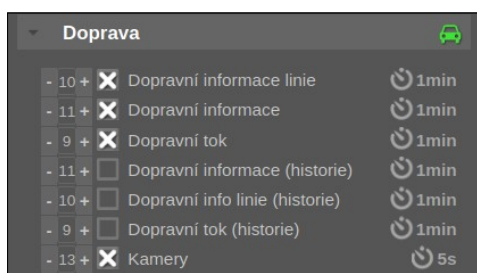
Doprava

- 10 + Dopravní informace linie 1min
- 11 + Dopravní informace 1min
- 9 + Dopravní tok 1min
- 11 + Dopravní informace (historie) 1min
- 10 + Dopravní info linie (historie) 1min
- 9 + Dopravní tok (historie) 1min
- 13 + Kamery 5s